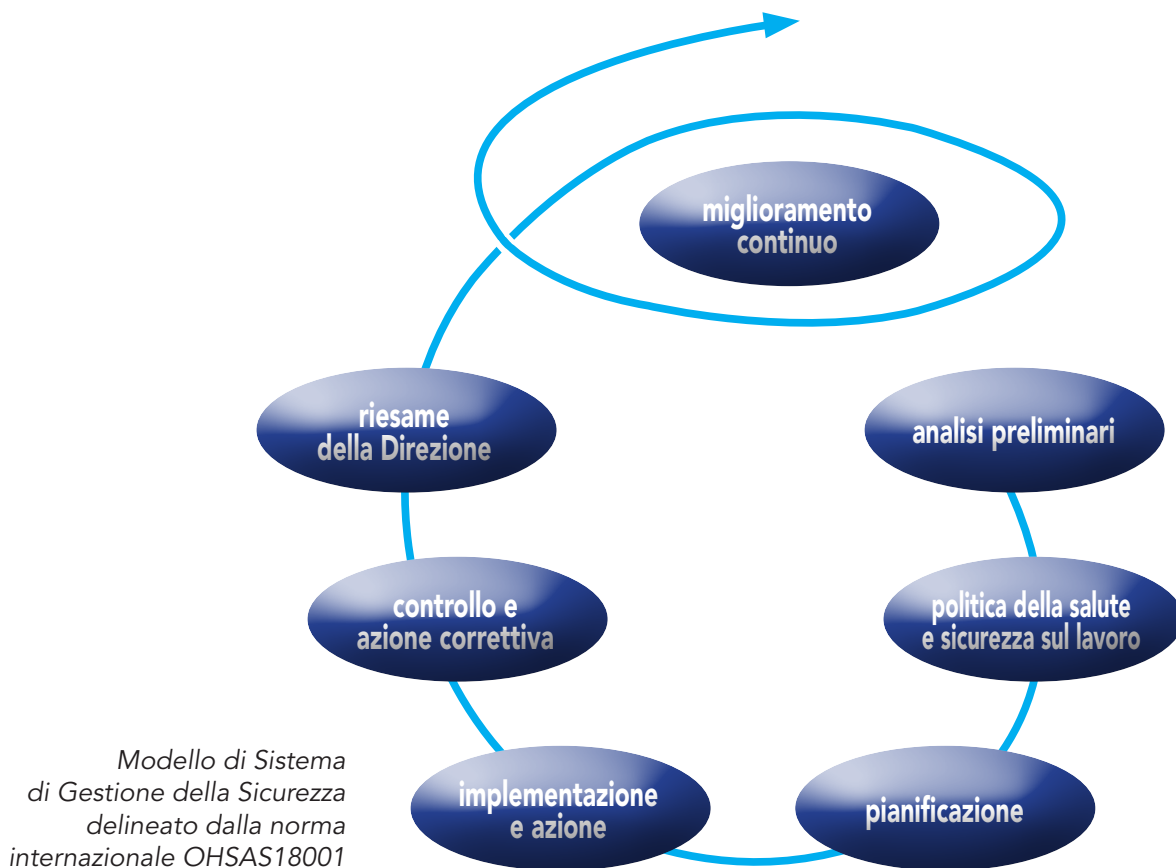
miglioramento continuo

riesame della Direzione

analisi preliminari

controllo e azione correttiva

politica della salute e sicurezza sul lavoro

Modello di Sistema di Gestione della Sicurezza delineato dalla norma internazionale OHSAS18001

implementazione e azione

pianificazione